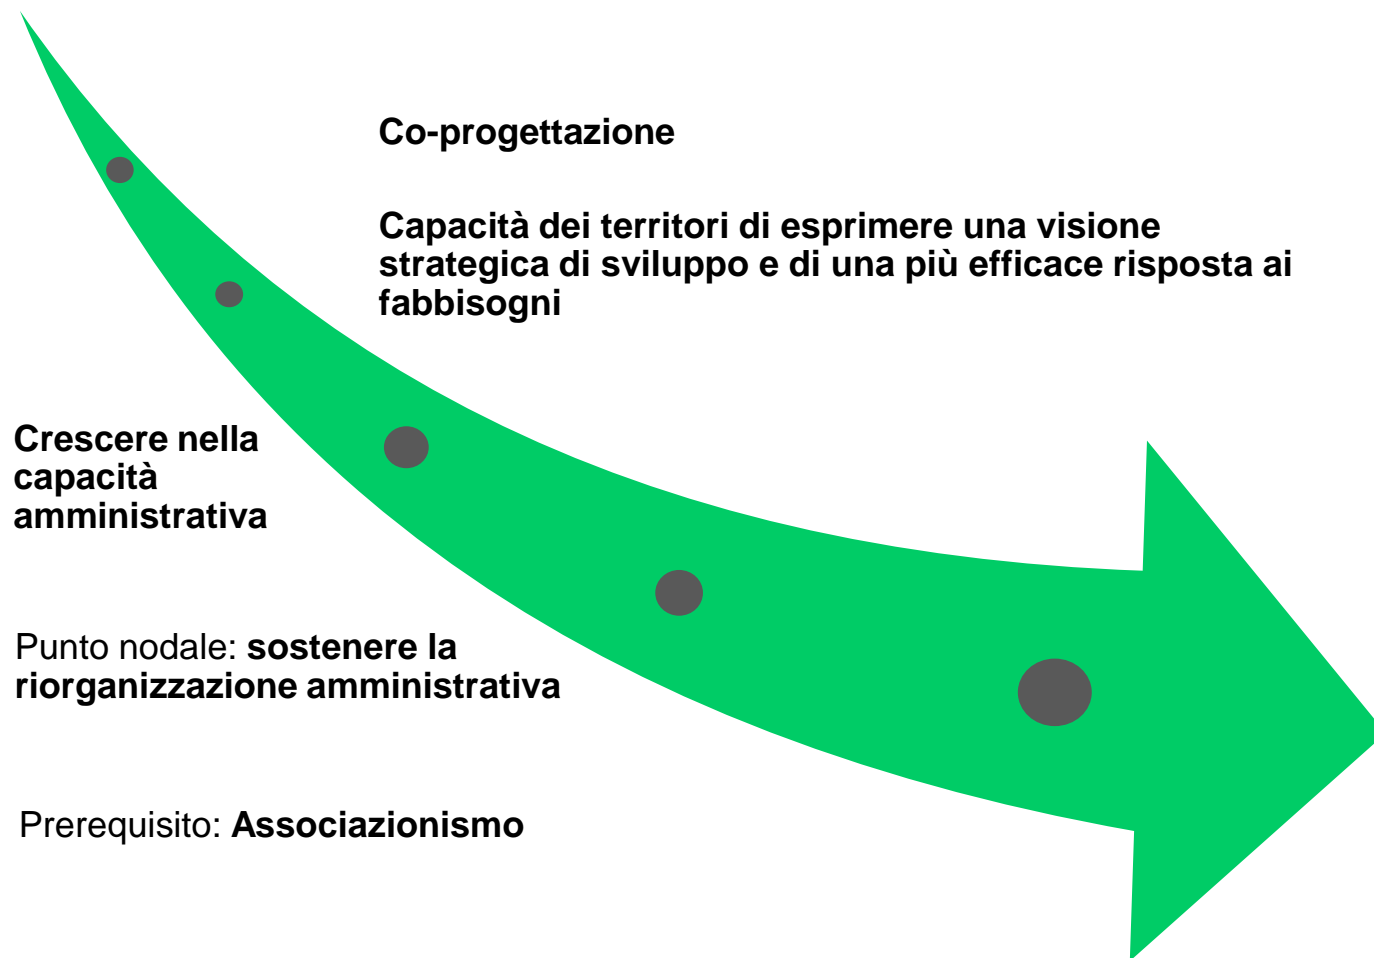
Co-progettazione

Capacità dei territori di esprimere una visione strategica di sviluppo e di una più efficace risposta ai fabbisogni

Crescere nella capacità amministrativa

Punto nodale: sostenere la riorganizzazione amministrativa

Prerequisito: Associazionismo